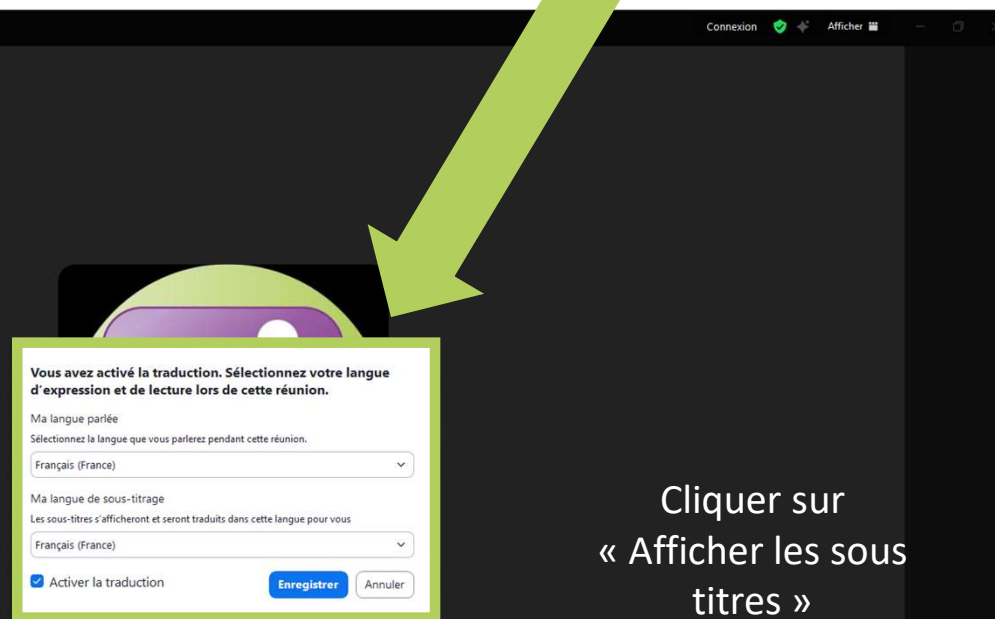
Connexion Afficher

Vous avez activé la traduction. Sélectionnez votre langue d'expression et de lecture lors de cette réunion.

Ma langue parlée

Sélectionnez la langue que vous parlerez pendant cette réunion.

Français (France)

Ma langue de sous-titrage

Les sous-titres s'afficheront et seront traduits dans cette langue pour vous

Français (France)

Activer la traduction

Enregistrer

Annuler

Cliquer sur « Afficher les sous titres »